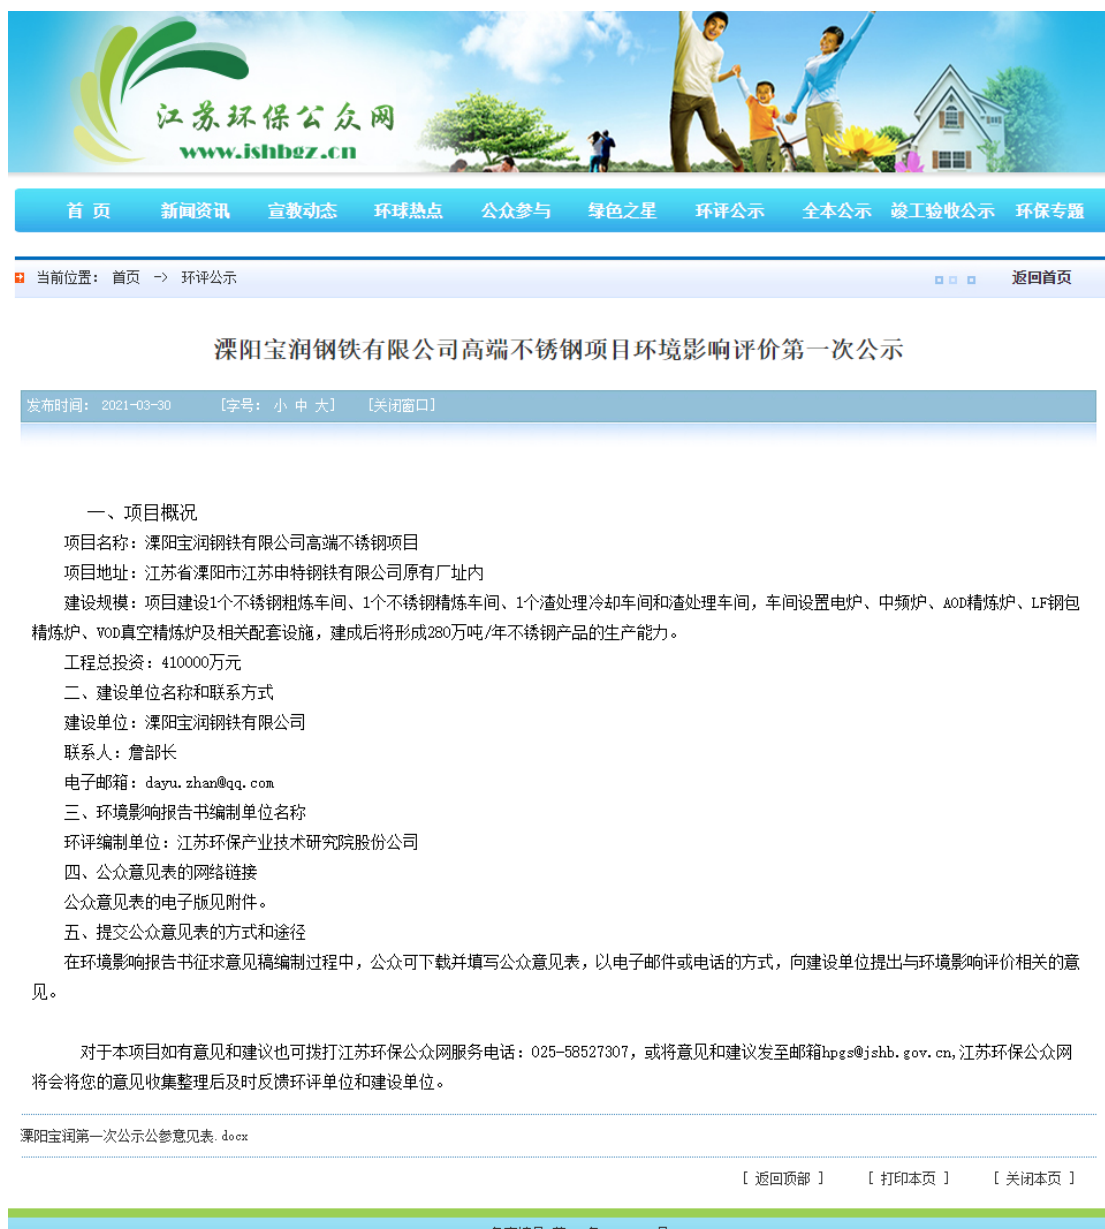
江苏环保公众网
www.jshbgz.cn

首 页 新闻资讯 宣教动态 环球热点 公众参与 绿色之星 环评公示 全本公示 竣工验收公示 环保专题

当前位置：首页 -> 环评公示 返回首页

溧阳宝润钢铁有限公司高端不锈钢项目环境影响评价第一次公示

发布时间：2021-03-30 [字号：小 中 大] [关闭窗口]

一、项目概况

项目名称：溧阳宝润钢铁有限公司高端不锈钢项目

项目地址：江苏省溧阳市江苏申特钢铁有限公司原有厂址内

建设规模：项目建设1个不锈钢粗炼车间、1个不锈钢精炼车间、1个渣处理冷却车间和渣处理车间，车间设置电炉、中频炉、AOD精炼炉、LF钢包精炼炉、VOD真空精炼炉及相关配套设施，建成后将形成280万吨/年不锈钢产品的生产能力。

工程总投资：410000万元

二、建设单位名称和联系方式

建设单位：溧阳宝润钢铁有限公司

联系人：詹部长

电子邮箱：dayu.zhan@qq.com

三、环境影响报告书编制单位名称

环评编制单位：江苏环保产业技术研究院股份公司

四、公众意见表的网络链接

公众意见表的电子版见附件。

五、提交公众意见表的方式和途径

在环境影响报告书征求意见稿编制过程中，公众可下载并填写公众意见表，以电子邮件或电话的方式，向建设单位提出与环境影响评价相关的意见。

对于本项目如有意见和建议也可拨打江苏环保公众网服务电话：025-58527307，或将意见和建议发至邮箱hpgs@jshb.gov.cn,江苏环保公众网将会将您的意见收集整理后及时反馈环评单位和建设单位。

溧阳宝润第一次公示公参意见表.docx

[ 返回顶部 ] [ 打印本页 ] [ 关闭本页 ]